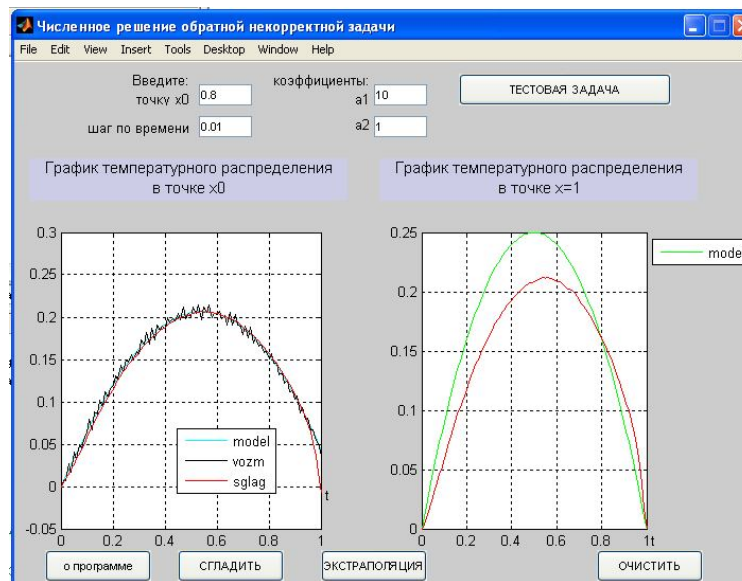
Численное решение обратной некорректной задачи

File Edit View Insert Tools Desktop Window Help

Введите:
точку x0 0.8

шаг по времени 0.01

коэффициенты:
a1 10

a2 1

ТЕСТОВАЯ ЗАДАЧА

График температурного распределения
в точке x0

График температурного распределения
в точке x=1

0.3
0.25
0.2
0.15
0.1
0.05
0
-0.05
0 0.2 0.4 0.6 0.8 1
t

model
vozm
sglag

0.25
0.2
0.15
0.1
0.05
0
0 0.2 0.4 0.6 0.8 1
t

mode

о программе

СГЛАДИТЬ

ЭКСТРАПОЛЯЦИЯ

ОЧИСТИТЬ